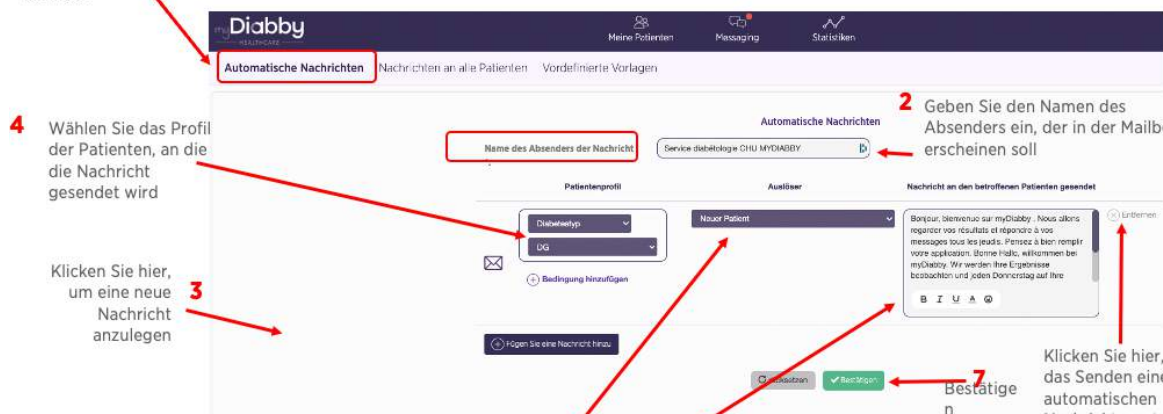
myDiabby HEALTHCARE

Meine Patienten
Messaging
Statistiken

Automatische Nachrichten
Nachrichten an alle Patienten
Vordefinierte Vorlagen

Automatische Nachrichten

2 Geben Sie den Namen des Absenders ein, der in der Mailbo erscheinen soll

4 Wählen Sie das Profil der Patienten, an die die Nachricht gesendet wird

Name des Absenders der Nachricht
Service diabétologie CHU MYDIABBY

Patientenprofil
Auslöser
Nachricht an den betroffenen Patienten gesendet

Diabetestyp
DG
Neuer Patient

Bonjour, bienvenue sur myDiabby . Nous allons regarder vos résultats et répondre à vos messages tous les jeudis. Pensez à bien remplir votre application. Bonne Hallo, willkommen bei myDiabby. Wir werden Ihre Ergebnisse beobachten und jeden Donnerstag auf Ihre

B I U A

Entfernen

Bedingung hinzufügen

Klicken Sie hier, um eine neue Nachricht anzulegen 3

Fügen Sie eine Nachricht hinzu

Abbrechen
Bestätigen

7 Bestätige n

Klicken Sie hier, das Senden eine automatischen